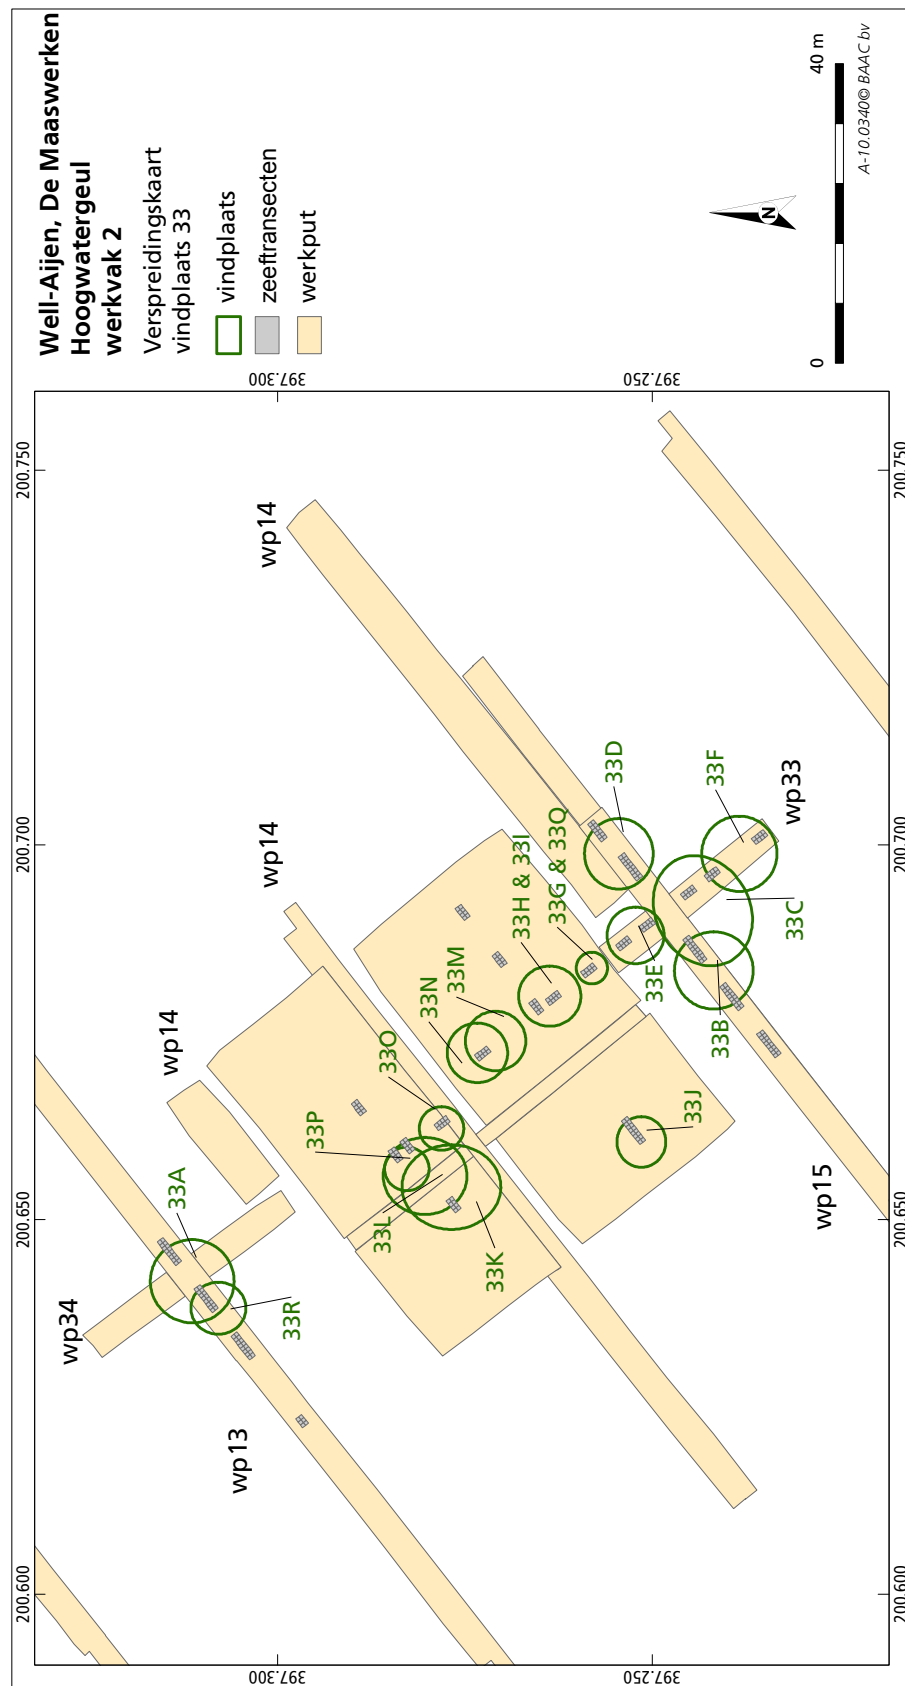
Well-Aijen, De Maaswerken
Hoogwatergeul
werkvak 2

Verspreidingskaart
vindplaats 33

vindplaats
zeeftransecten
werkput

0
40 m
N
A-10.0340© BAAC bv

397.300
397.250
200.750
200.700
200.650
200.600

wp14
wp14
wp14
wp33
wp15
wp34
wp13

33A
33B
33C
33D
33E
33F
33G & 33Q
33H & 33I
33J
33K
33L
33M
33N
33O
33P
33R